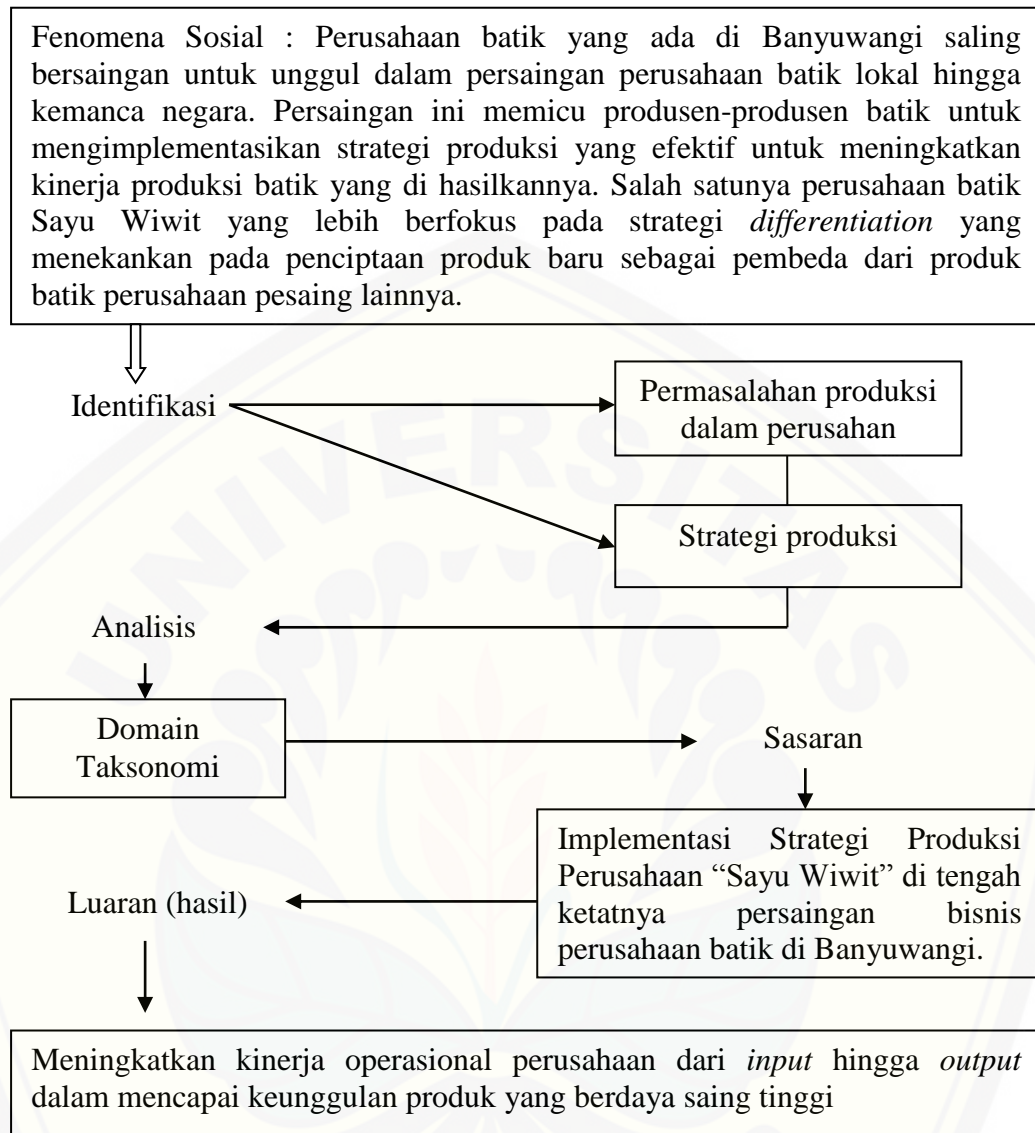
Fenomena Sosial : Perusahaan batik yang ada di Banyuwangi saling bersaingan untuk unggul dalam persaingan perusahaan batik lokal hingga kemanca negara. Persaingan ini memicu produsen-produsen batik untuk mengimplementasikan strategi produksi yang efektif untuk meningkatkan kinerja produksi batik yang di hasilkannya. Salah satunya perusahaan batik Sayu Wiwit yang lebih berfokus pada strategi *differentiation* yang menekankan pada penciptaan produk baru sebagai pembeda dari produk batik perusahaan pesaing lainnya.

Identifikasi

Permasalahan produksi dalam perusahan

Strategi produksi

Analisis

Domain Taksonomi

Sasaran

Implementasi Strategi Produksi Perusahaan "Sayu Wiwit" di tengah ketatnya persaingan bisnis perusahaan batik di Banyuwangi.

Luaran (hasil)

Meningkatkan kinerja operasional perusahaan dari *input* hingga *output* dalam mencapai keunggulan produk yang berdaya saing tinggi